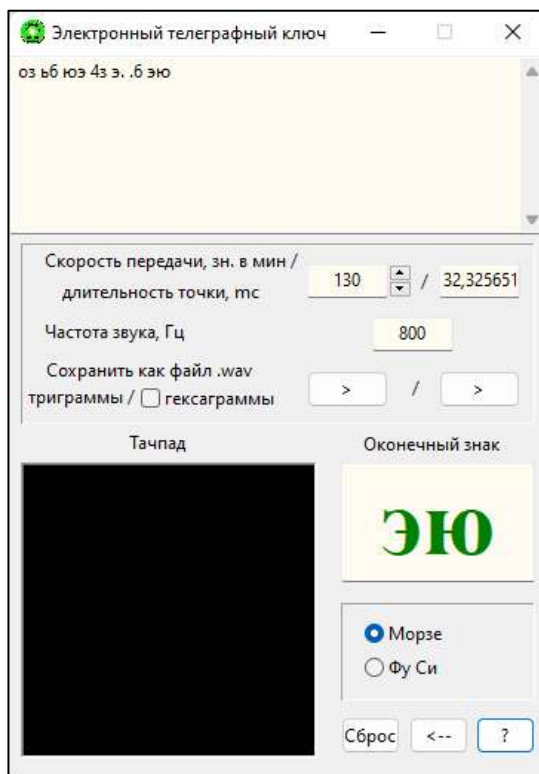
Электронный телеграфный ключ

оз ьб юэ 4з э. .б эю

Скорость передачи, зн. в мин / длительность точки, mc
130 / 32,325651

Частота звука, Гц
800

Сохранить как файл .wav триграммы / гексаграммы
> / >

Тачпад

Оконечный знак

ЭЮ

Морзе
Фу Си

Сброс
<--
?